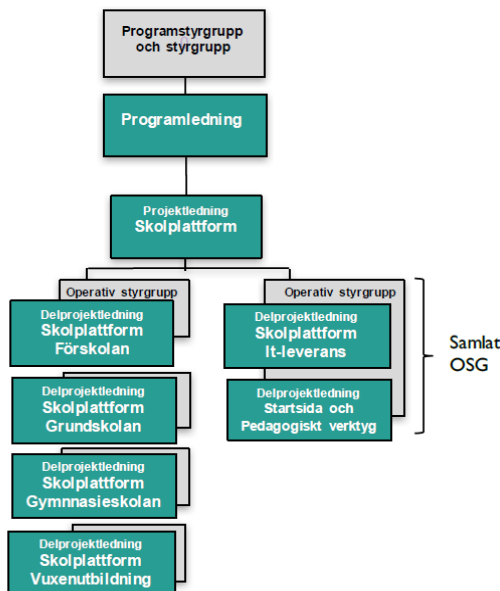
Programstyrgrupp och styrgrupp

Programledning

Projektledning
Skolplattform

Operativ styrgrupp

Delprojektledning
Skolplattform
Förskolan

Delprojektledning
Skolplattform
Grundskolan

Delprojektledning
Skolplattform
Gymnasieskolan

Delprojektledning
Skolplattform
Vuxenutbildning

Operativ styrgrupp

Delprojektledning
Skolplattform
It-leverans

Delprojektledning
Startsida och
Pedagogiskt verktyg

Samlat
OSG